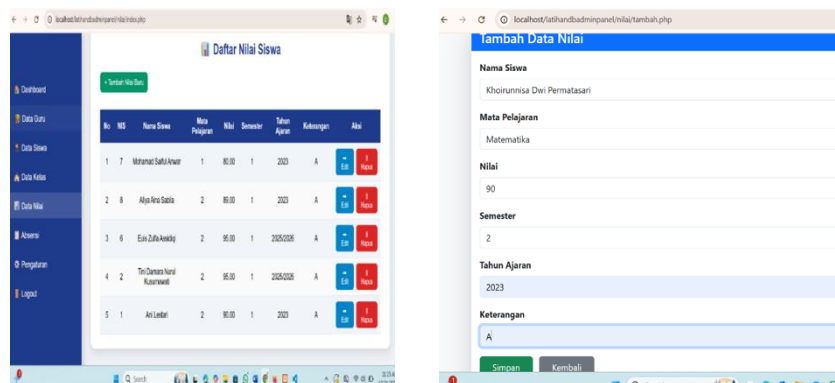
localhost/latihandbadminpanel/nilai/index.php

Dashboard
Data Guru
Data Siswa
Data Kelas
Data Nilai
Absensi
Pengaturan
Logout

Daftar Nilai Siswa

+ Tambah Nilai Baru

| No | NIS | Nama Siswa | Mata Pelajaran | Nilai | Semester | Tahun Ajaran | Keterangan | Aksi |
|---|---|---|---|---|---|---|---|---|
| 1 | 7 | Mohamad Saiful Anwar | 1 | 80.00 | 1 | 2023 | A | Edit Hapus |
| 2 | 8 | Aliya Aina Sabila | 2 | 89.00 | 1 | 2023 | A | Edit Hapus |
| 3 | 6 | Evis Zulfa Arsiddiq | 2 | 95.00 | 1 | 2025/2026 | A | Edit Hapus |
| 4 | 2 | Tini Damara Nurul Kusumawati | 2 | 95.00 | 1 | 2025/2026 | A | Edit Hapus |
| 5 | 1 | Ari Lestari | 2 | 90.00 | 1 | 2023 | A | Edit Hapus |

Search

localhost/latihandbadminpanel/nilai/tambah.php

Tambah Data Nilai

Nama Siswa
Khoirunnisa Dwi Permatasari

Mata Pelajaran
Matematika

Nilai
90

Semester
2

Tahun Ajaran
2023

Keterangan
A

Simpan
Kembali